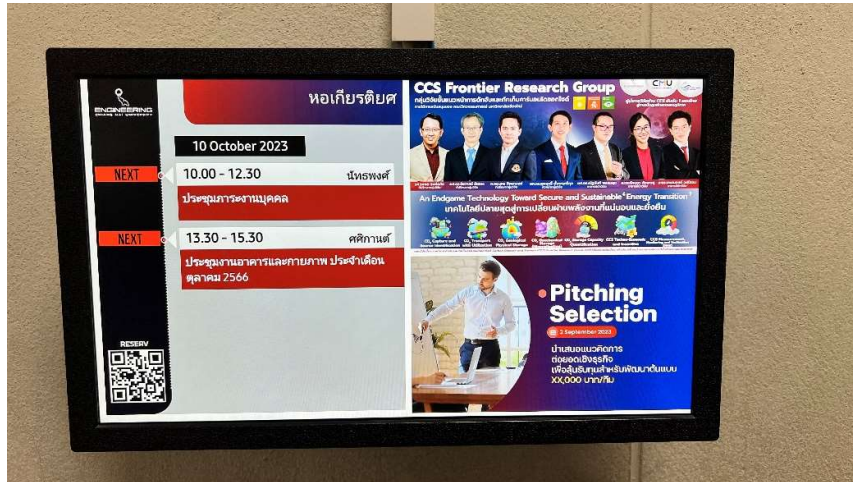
ENGINEERING

หอเกียรติยศ

10 October 2023

NEXT

10.00 - 12.30

นัทธพงศ์

ประชุมการะงานบุคคล

NEXT

13.30 - 15.30

ศศิกานต์

ประชุมงานอาคารและกายภาพ ประจำเดือน ตุลาคม 2566

RESERV

CCS Frontier Research Group

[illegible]

An Endgame Technology Toward Secure and Sustainable Energy Transition

เทคโนโลยีปลายสุดสู่การเปลี่ยนผ่านพลังงานที่มั่นคงและยั่งยืน

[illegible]

Pitching Selection

1 September 2023

นำเสนอแนวคิดการต่อยอดเชิงธุรกิจ เพื่อลุ้นรับทุนสำหรับพัฒนาต้นแบบ XX,000 บาท/ทีม